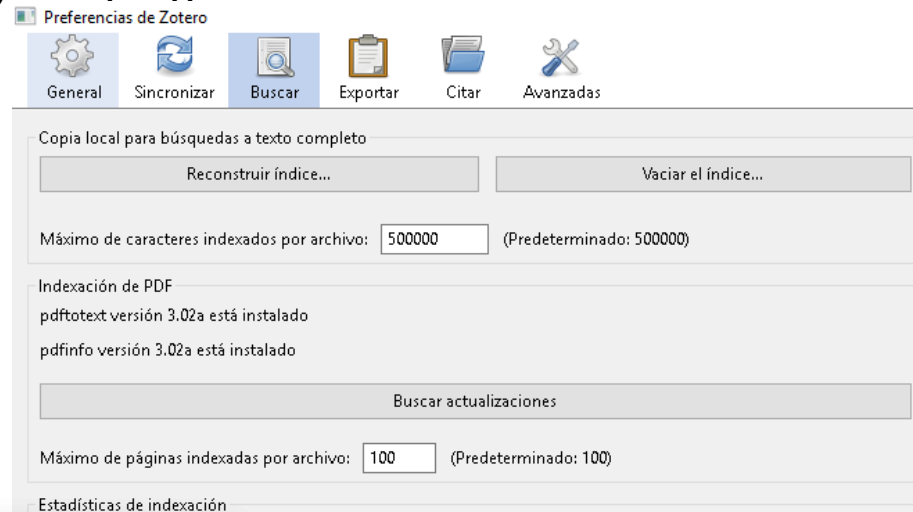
Preferencias de Zotero

General Sincronizar Buscar Exportar Citar Avanzadas

Copia local para búsquedas a texto completo

Reconstruir índice...

Vaciar el índice...

Máximo de caracteres indexados por archivo: 500000 (Predeterminado: 500000)

Indexación de PDF

pdftotext versión 3.02a está instalado

pdfinfo versión 3.02a está instalado

Buscar actualizaciones

Máximo de páginas indexadas por archivo: 100 (Predeterminado: 100)

Estadísticas de indexación